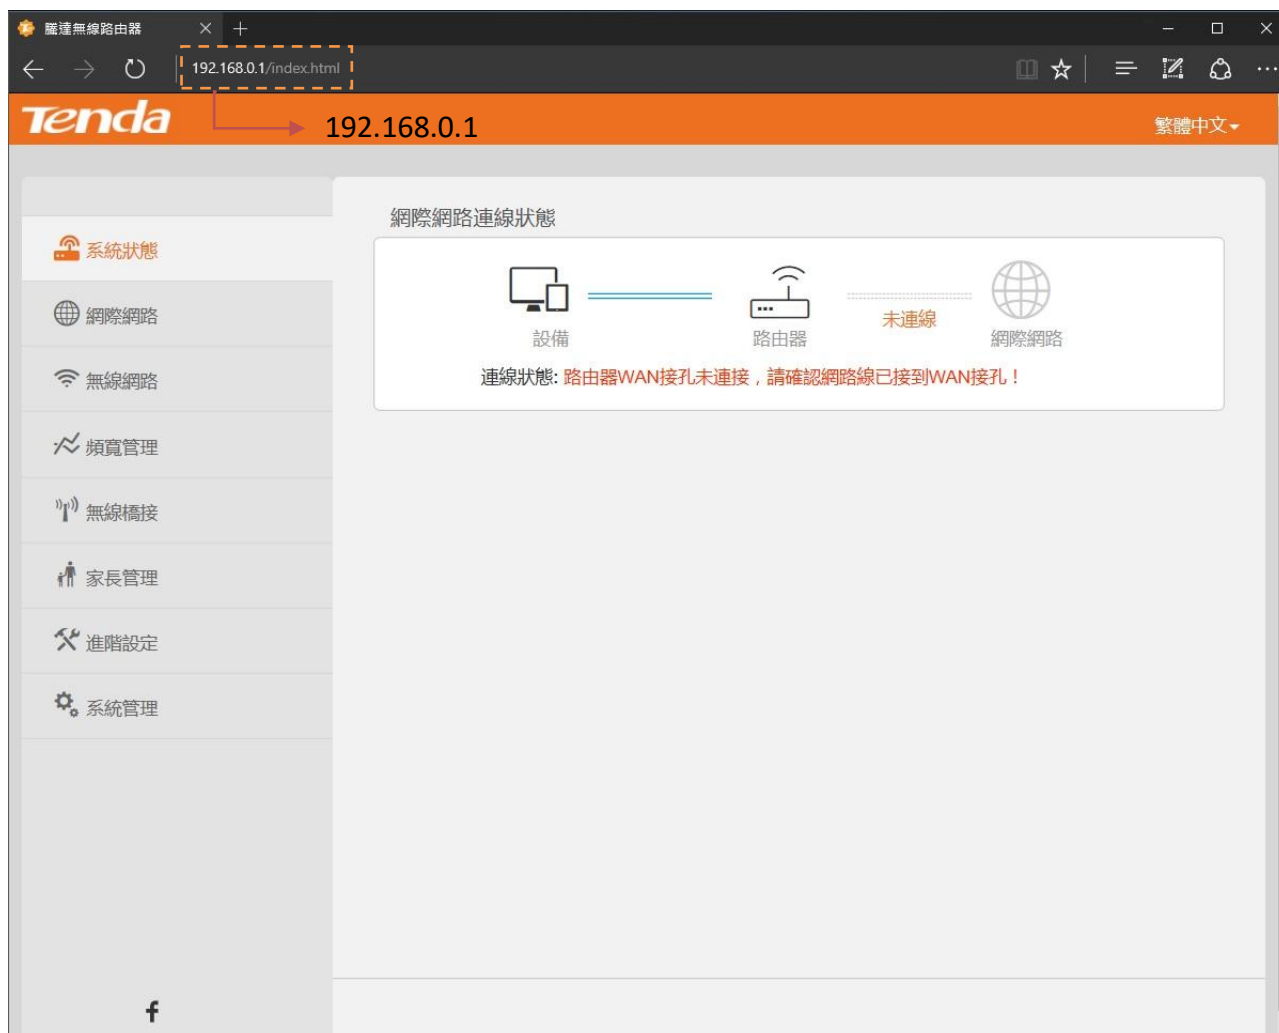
騰達無線路由器

192.168.0.1/index.html

Tenda

192.168.0.1

繁體中文

系統狀態

網際網路

無線網路

頻寬管理

無線橋接

家長管理

進階設定

系統管理

網際網路連線狀態

設備

路由器

未連線

網際網路

連線狀態: 路由器WAN接孔未連接，請確認網路線已接到WAN接孔！

f